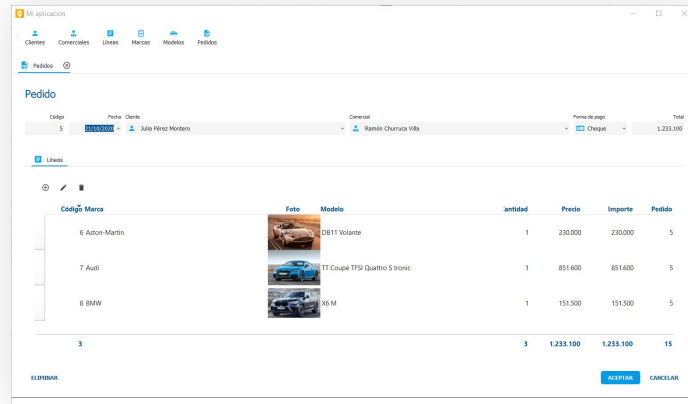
Mi aplicación

Clientes Comerciales Líneas Marcas Modelos Pedidos

Pedidos

Pedido

Código 5
Fecha 21/10/2020
Cliente Julia Pérez Montero
Comercial Ramón Churruca Villa
Forma de pago Cheque
Total 1.233.100

Líneas

| Código | Marca | Foto | Modelo | Cantidad | Precio | Importe | Pedido |
|---|---|---|---|---|---|---|---|
| 6 | Aston-Martin | | DB11 Volante | 1 | 230.000 | 230.000 | 5 |
| 7 | Audi | | TT Coupé TFSI Quattro S tronic | 1 | 851.600 | 851.600 | 5 |
| 8 | BMW | | X6 M | 1 | 151.500 | 151.500 | 5 |
| 3 | | | | 3 | 1.233.100 | 1.233.100 | 15 |

ELIMINAR

ACEPTAR CANCELAR